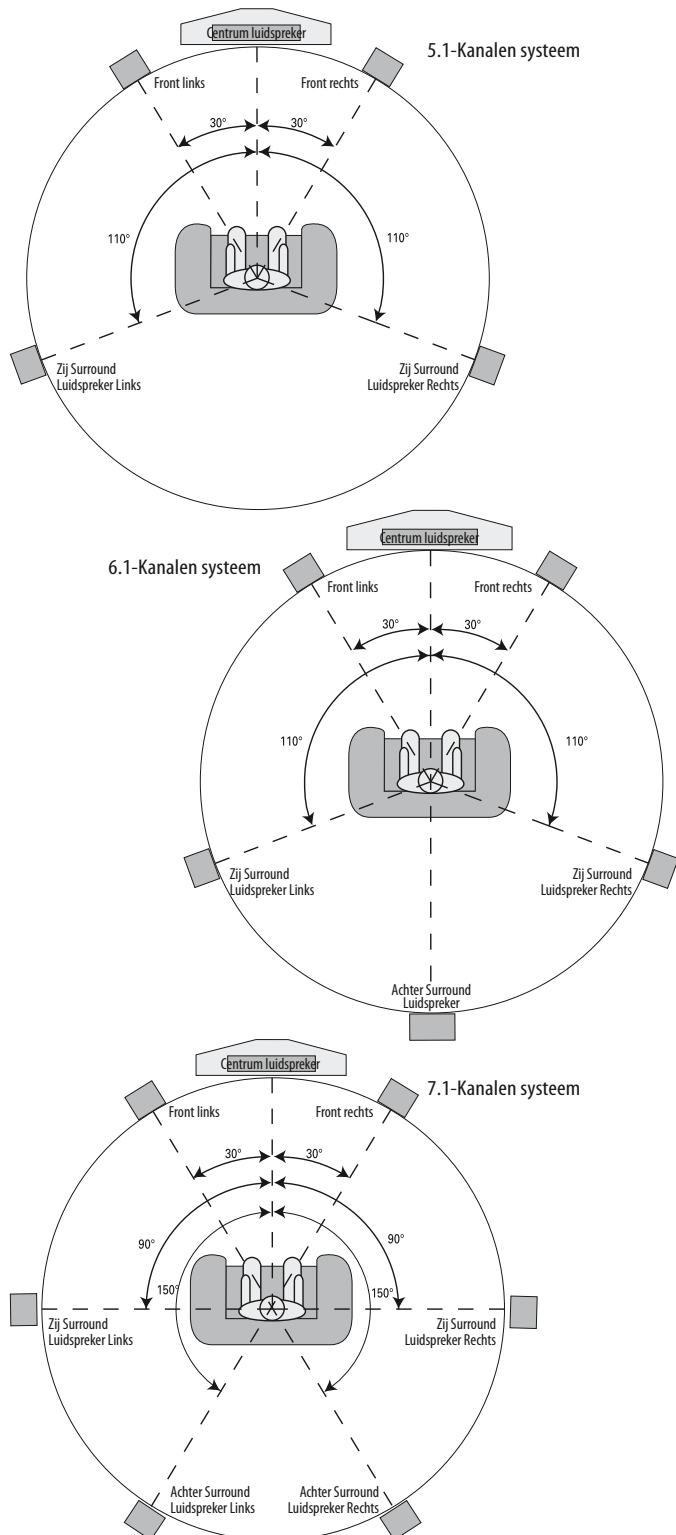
Centrum luidspreker

5.1-Kanalen systeem

Front links

Front rechts

30°

30°

110°

110°

Zij Surround Luidspreker Links

Zij Surround Luidspreker Rechts

Centrum luidspreker

6.1-Kanalen systeem

Front links

Front rechts

30°

30°

110°

110°

Zij Surround Luidspreker Links

Zij Surround Luidspreker Rechts

Achter Surround Luidspreker

Centrum luidspreker

7.1-Kanalen systeem

Front links

Front rechts

30°

30°

90°

90°

150°

150°

Zij Surround Luidspreker Links

Zij Surround Luidspreker Rechts

Achter Surround Luidspreker Links

Achter Surround Luidspreker Rechts